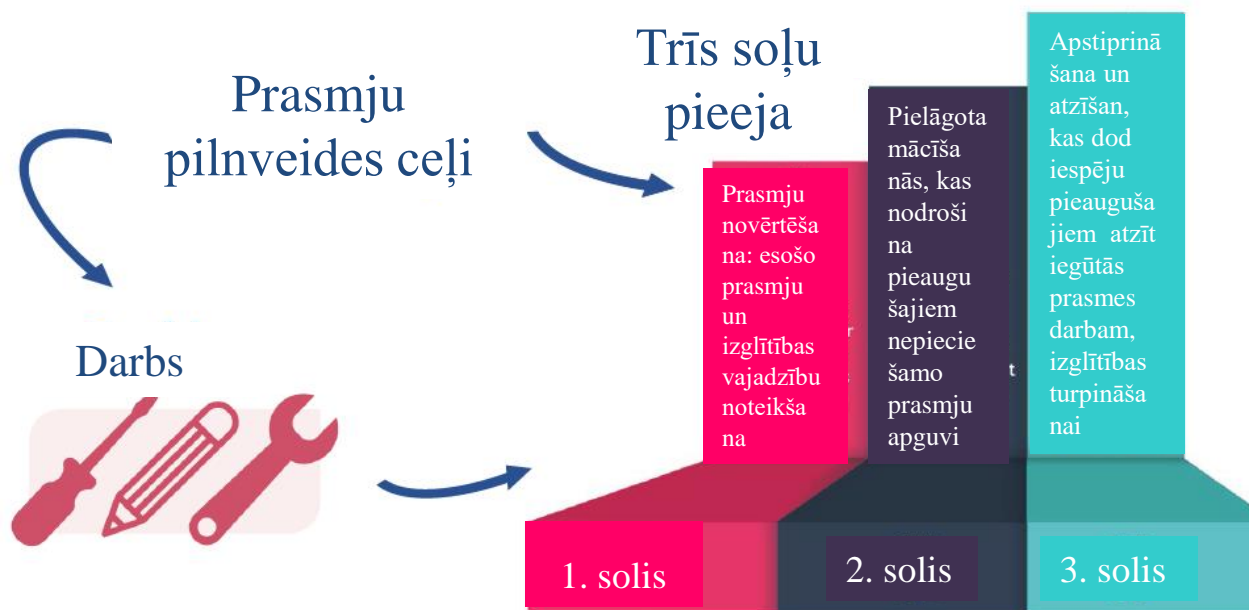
Prasmju pilnveides ceļi

Trīs soļu pieeja

Darbs

Prasmju novērtēšana: esošo prasmju un izglītības vajadzību noteikšana

Pielāgota mācīšanās, kas nodrošina pieaugušajiem nepieciešamo prasmju apguvi

Apstiprināšana un atzīšan, kas dod iespēju pieaugušajiem atzīt iegūtās prasmes darbam, izglītības turpināšanai

1. solis

2. solis

3. solis